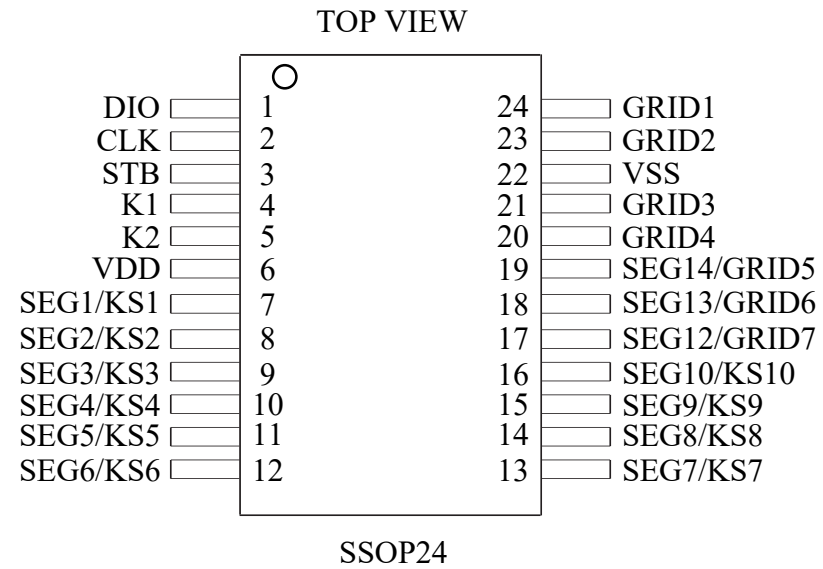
TOP VIEW

DIO 1
CLK 2
STB 3
K1 4
K2 5
VDD 6
SEG1/KS1 7
SEG2/KS2 8
SEG3/KS3 9
SEG4/KS4 10
SEG5/KS5 11
SEG6/KS6 12

24 GRID1
23 GRID2
22 VSS
21 GRID3
20 GRID4
19 SEG14/GRID5
18 SEG13/GRID6
17 SEG12/GRID7
16 SEG10/KS10
15 SEG9/KS9
14 SEG8/KS8
13 SEG7/KS7

SSOP24